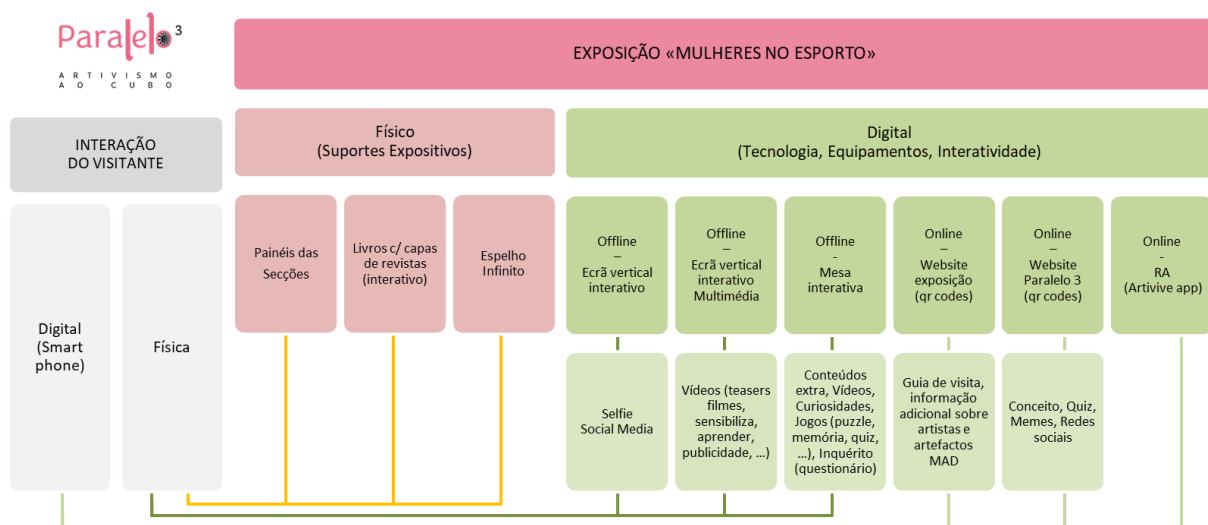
Paralelo 3
ARTIVISMO AO CUBO

EXPOSIÇÃO «MULHERES NO ESPORTO»

INTERAÇÃO DO VISITANTE

Físico
(Suportes Expositivos)

Digital
(Tecnologia, Equipamentos, Interatividade)

Digital (Smart phone)

Física

Painéis das Secções

Livros c/ capas de revistas (interativo)

Espelho Infinito

Offline – Ecrã vertical interativo

Offline – Ecrã vertical interativo Multimédia

Offline - Mesa interativa

Online – Website exposição (qr codes)

Online – Website Paralelo 3 (qr codes)

Online - RA (Artivive app)

Selfie Social Media

Vídeos (teasers filmes, sensibiliza, aprender, publicidade, ...)

Conteúdos extra, Vídeos, Curiosidades, Jogos (puzzle, memória, quiz, ...), Inquérito (questionário)

Guia de visita, informação adicional sobre artistas e artefactos MAD

Conceito, Quiz, Memes, Redes sociais